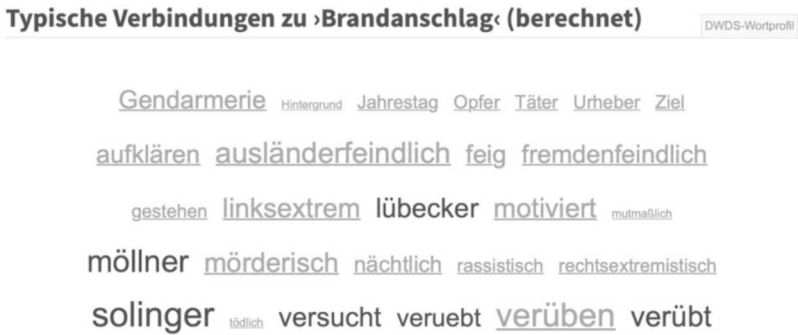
Typische Verbindungen zu ›Brandanschlag‹ (berechnet)

DWDS-Wortprofil

Gendarmerie Hintergrund Jahrestag Opfer Täter Urheber Ziel

aufklären ausländerfeindlich feig fremdenfeindlich

gestehen linksextrem lübecker motiviert mutmaßlich

möllner mörderisch nächtlich rassistisch rechtsextremistisch

solinger tödlich versucht veruebt verüben verübt